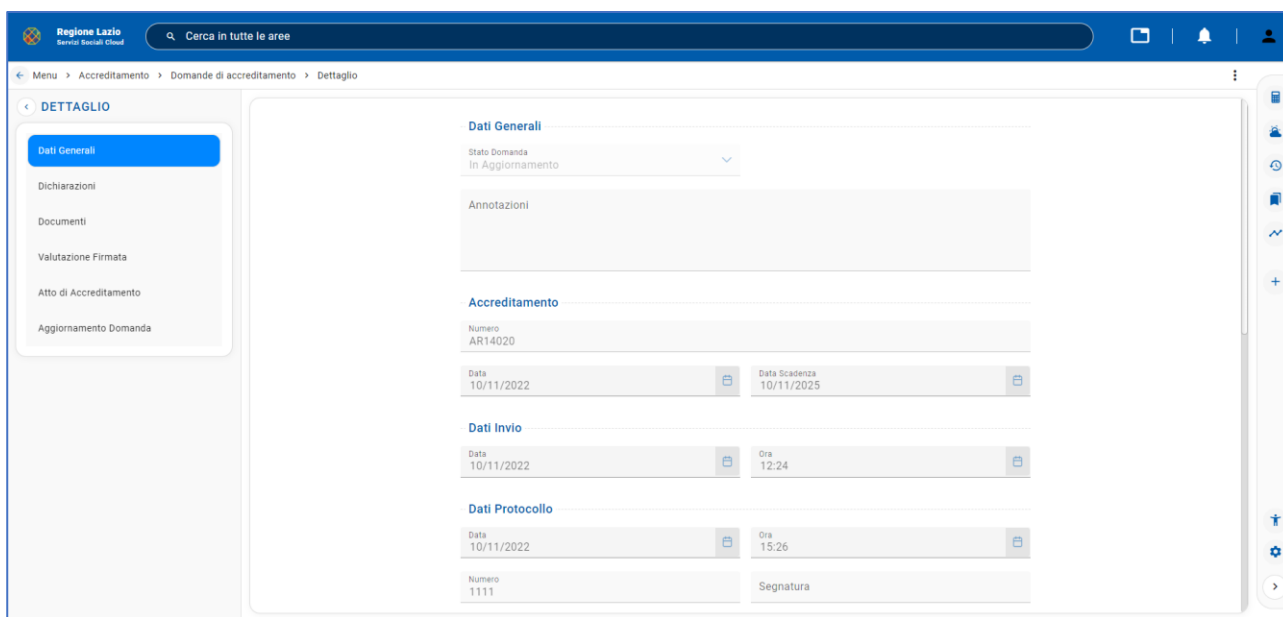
Regione Lazio
Servizi Sociali Cloud

Cerca in tutte le aree

Menu > Accreditamento > Domande di accreditamento > Dettaglio

DETTAGLIO

Dati Generali
Dichiarazioni
Documenti
Valutazione Firmata
Atto di Accreditamento
Aggiornamento Domanda

Dati Generali

Stato Domanda
In Aggiornamento

Annotazioni

Accreditamento

Numero
AR14020

Data
10/11/2022

Data Scadenza
10/11/2025

Dati Invio

Data
10/11/2022

Ora
12:24

Dati Protocollo

Data
10/11/2022

Ora
15:26

Numero
1111

Segnatura